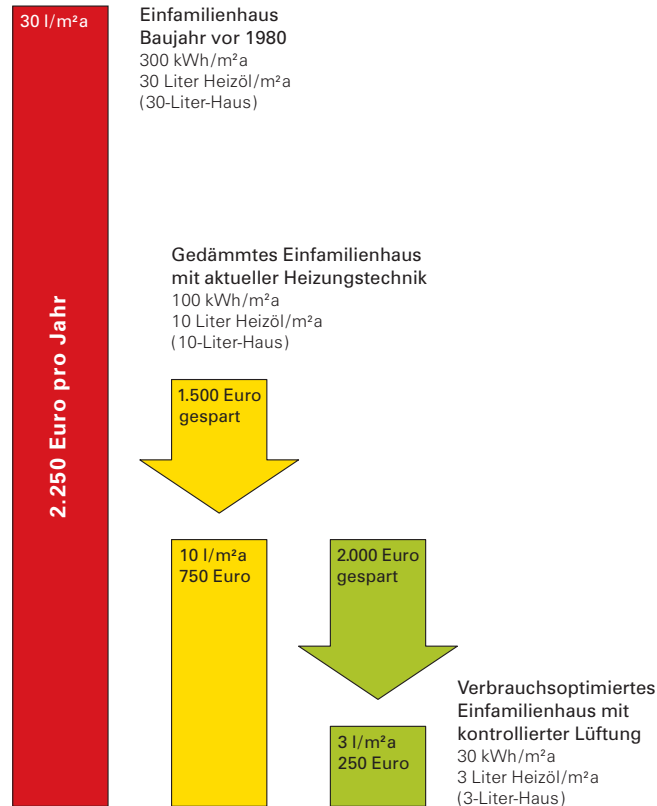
30 l/m²a

Einfamilienhaus
Baujahr vor 1980
300 kWh/m²a
30 Liter Heizöl/m²a
(30-Liter-Haus)

2.250 Euro pro Jahr

Gedämmtes Einfamilienhaus
mit aktueller Heizungstechnik
100 kWh/m²a
10 Liter Heizöl/m²a
(10-Liter-Haus)

1.500 Euro
gespart

10 l/m²a
750 Euro

2.000 Euro
gespart

Verbrauchsoptimiertes
Einfamilienhaus mit
kontrollierter Lüftung
30 kWh/m²a
3 Liter Heizöl/m²a
(3-Liter-Haus)

3 l/m²a
250 Euro